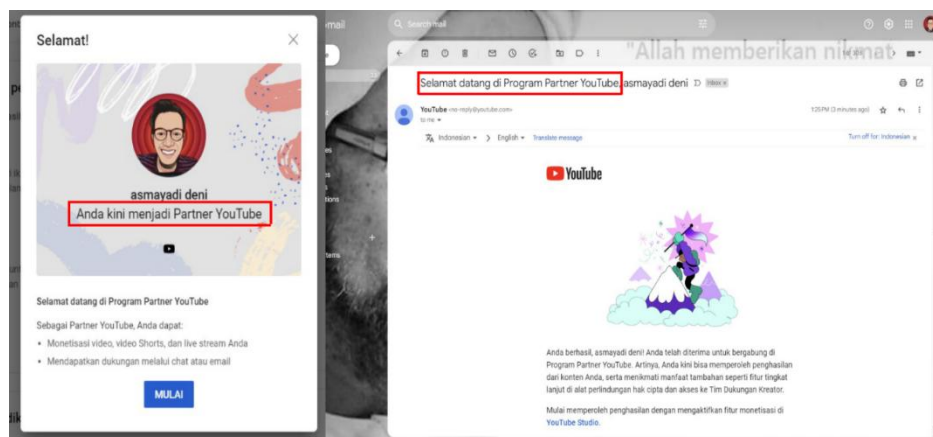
Selamat!

asmayadi deni
Anda kini menjadi Partner YouTube

Selamat datang di Program Partner YouTube

Sebagai Partner YouTube, Anda dapat:
• Monetisasi video, video Shorts, dan live stream Anda
• Mendapatkan dukungan melalui chat atau email

MULAI

Search mail

"Allah memberikan nikmat

Selamat datang di Program Partner YouTube asmayadi deni Inbox ×

YouTube <no-reply@youtube.com>
to me
1:25 PM (3 minutes ago)

Indonesian > English Translate message
Turn off for: Indonesian ×

YouTube

Anda berhasil, asmayadi deni! Anda telah diterima untuk bergabung di Program Partner YouTube. Artinya, Anda kini bisa memperoleh penghasilan dari konten Anda, serta menikmati manfaat tambahan seperti fitur tingkat lanjut di alat perlindungan hak cipta dan akses ke Tim Dukungan Kreator.

Mulai memperoleh penghasilan dengan mengaktifkan fitur monetisasi di YouTube Studio.